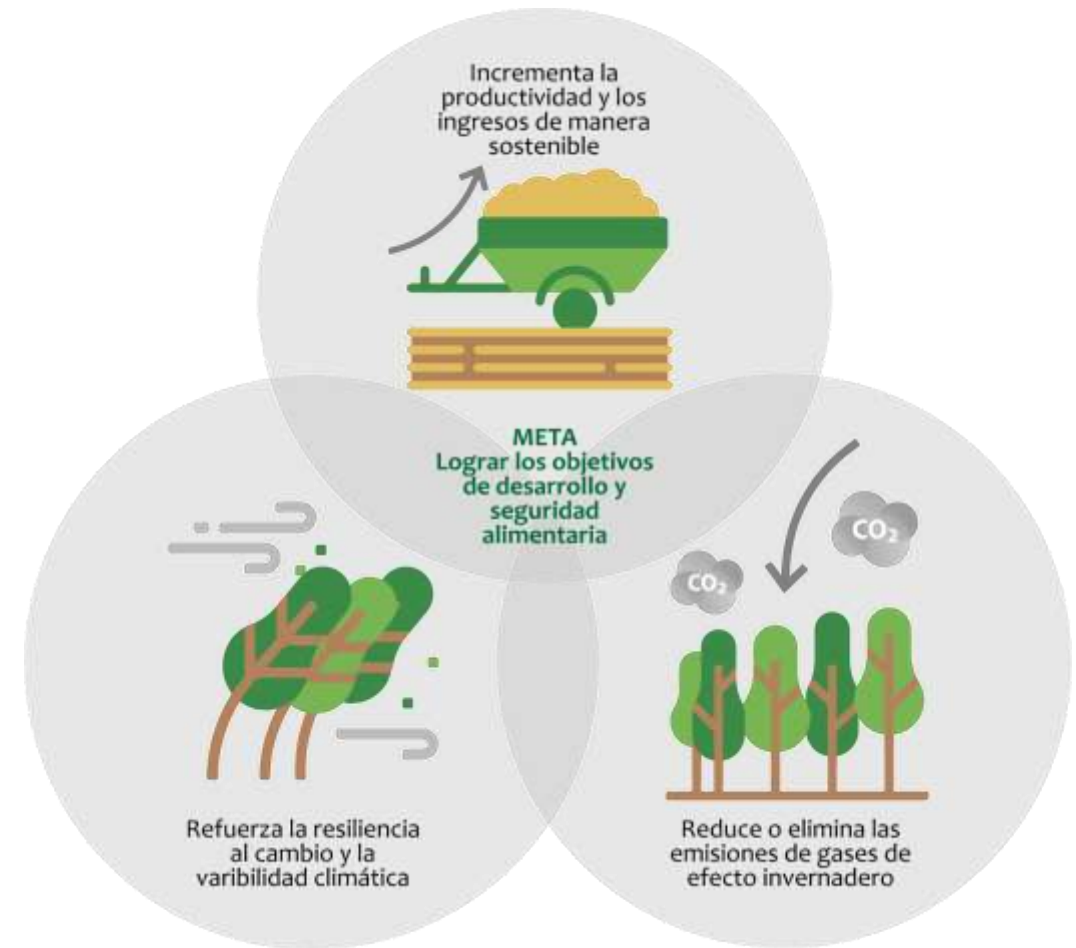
Incrementa la productividad y los ingresos de manera sostenible

META
Lograr los objetivos de desarrollo y seguridad alimentaria

$CO_2$

$CO_2$

Refuerza la resiliencia al cambio y la varibilidad climática

Reduce o elimina las emisiones de gases de efecto invernadero